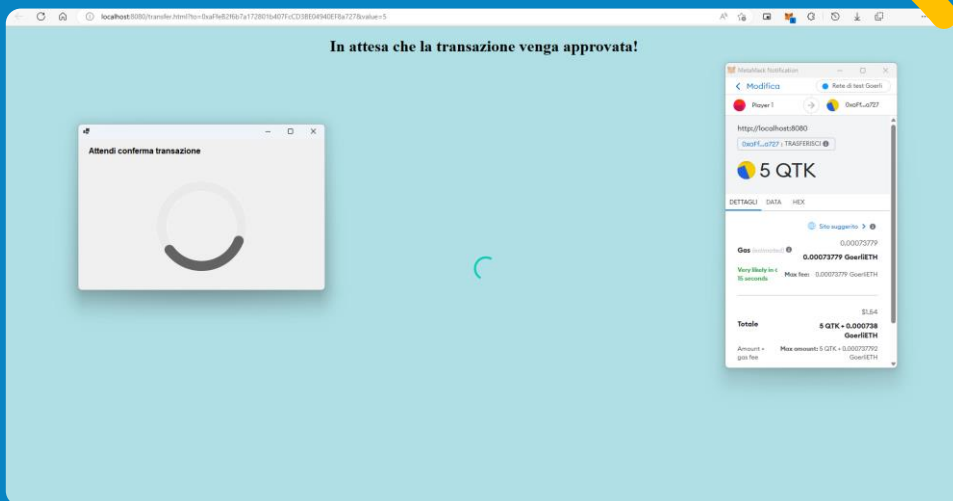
localhost:8080/transfer.html?to=0xaFfe82f6b7a172801b407FcCD38E04940EF8a7278value=5

In attesa che la transazione venga approvata!

Attendi conferma transazione

MetaMask Notification

Modifica

Rete di test Goerli

Player 1

0xaFf...a727

http://localhost:8080

0xaFf...a727 : TRASFERISCI

5 QTK

DETTAGLI DATA HEX

Sito suggerito

Gas (estimated)

0.00073779

0.00073779 GoerliETH

Very likely in < 15 seconds

Max fee: 0.00073779 GoerliETH

$1.64

Totale

5 QTK + 0.000738 GoerliETH

Amount + gas fee

Max amount: 5 QTK + 0.00073792 GoerliETH